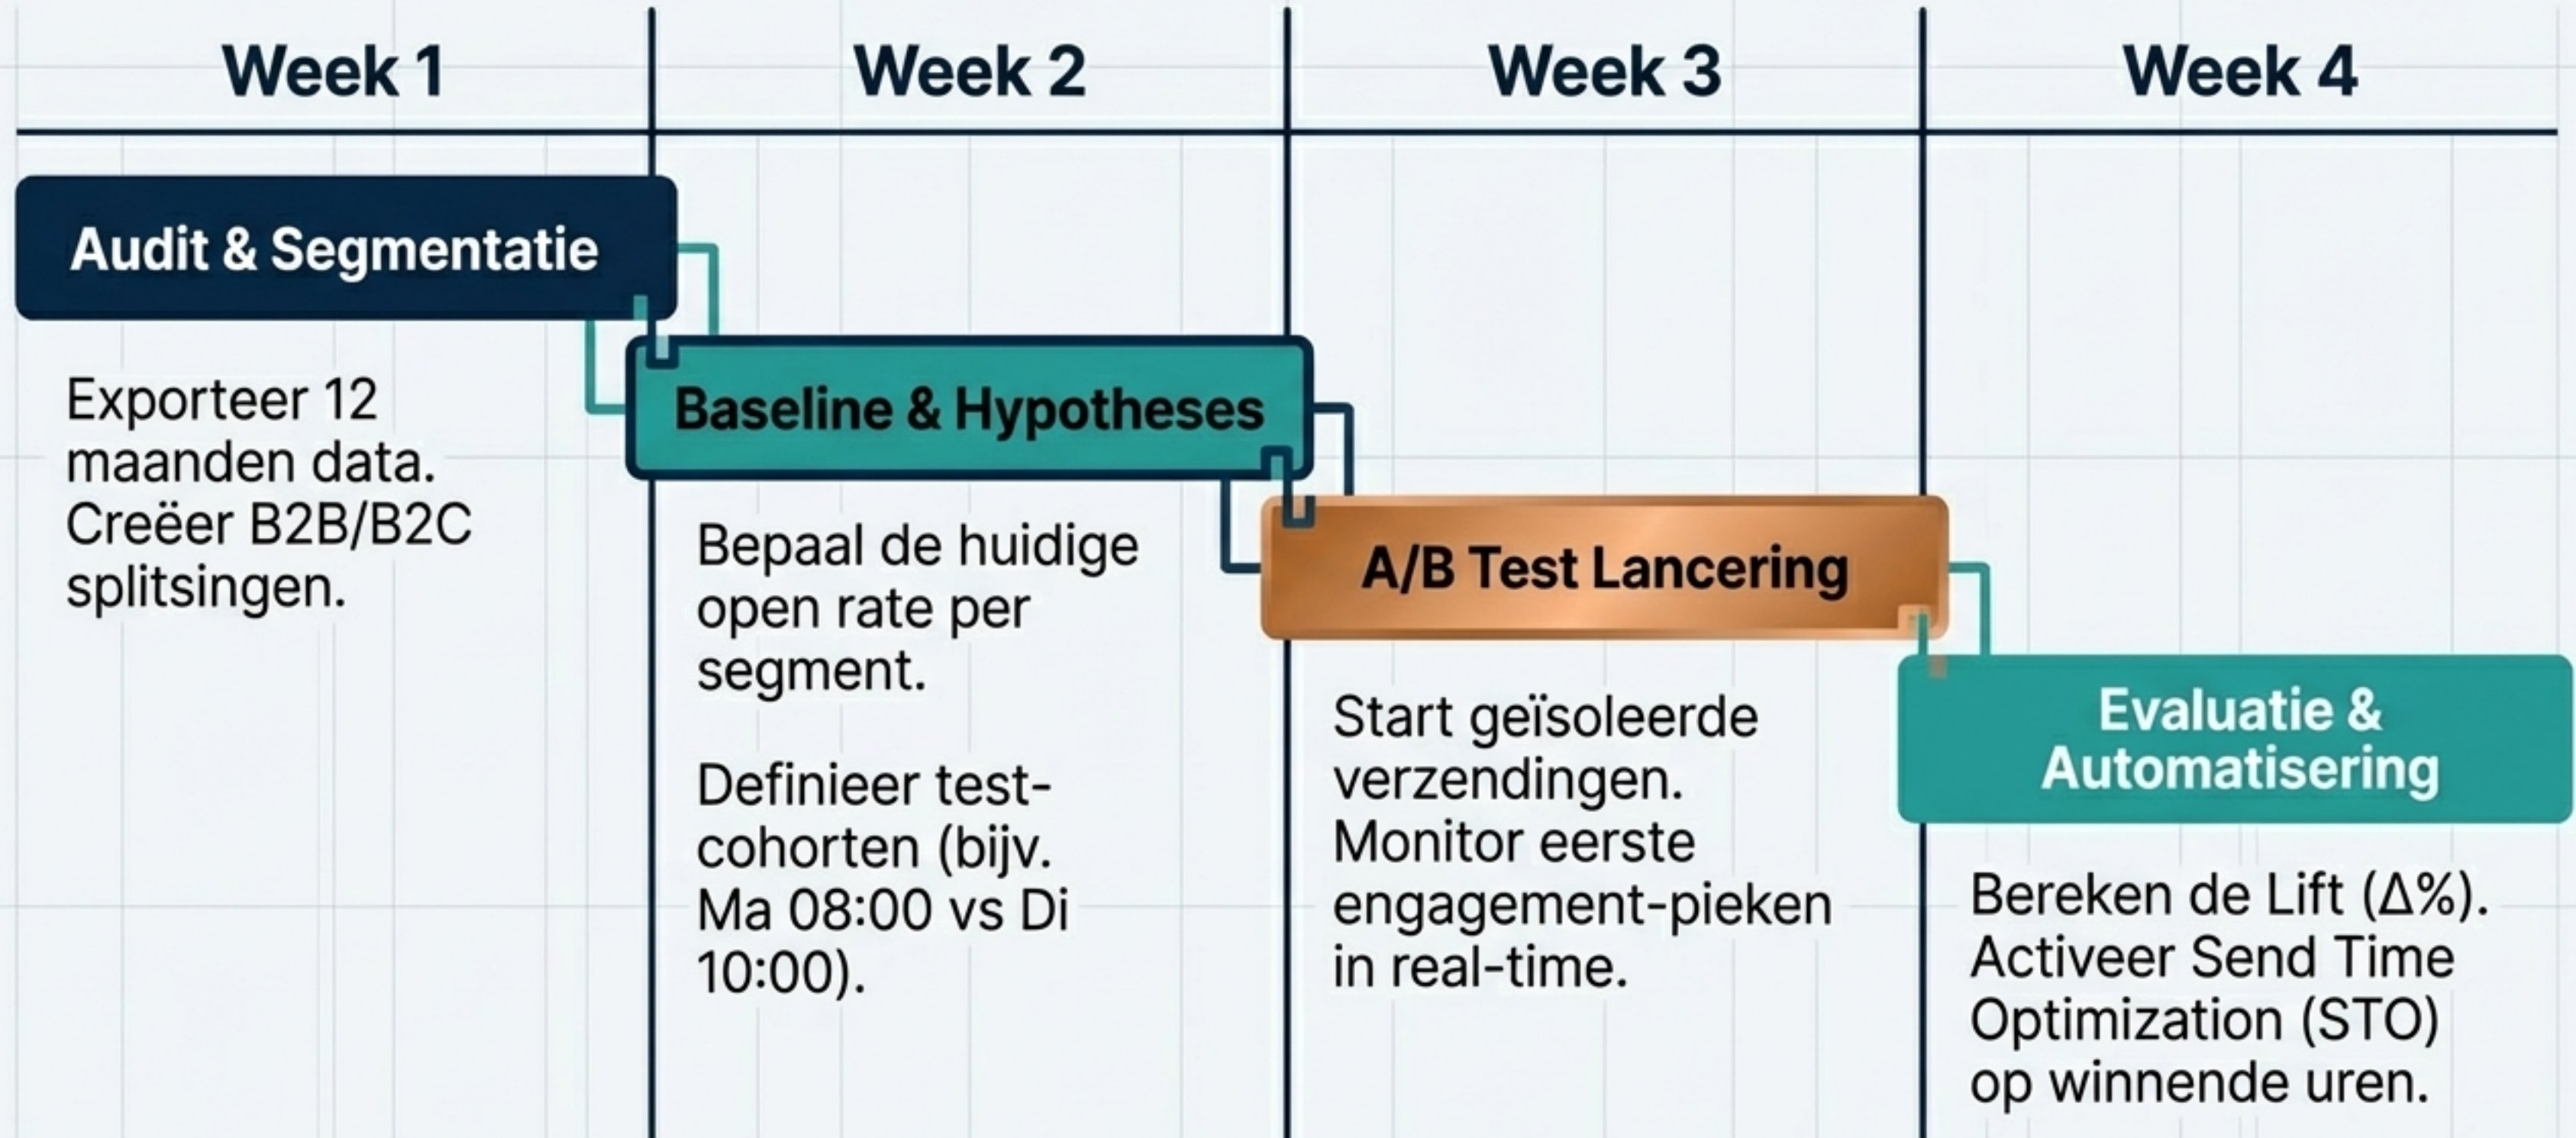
Week 1

Audit & Segmentatie

Exporteer 12 maanden data. Creëer B2B/B2C splitsingen.

Week 2

Baseline & Hypotheses

Bepaal de huidige open rate per segment.

Definieer test-cohorten (bijv. Ma 08:00 vs Di 10:00).

Week 3

A/B Test Lancering

Start geïsoleerde verzendingen. Monitor eerste engagement-pieken in real-time.

Week 4

Evaluatie & Automatisering

Bereken de Lift (Δ%). Activeer Send Time Optimization (STO) op winnende uren.